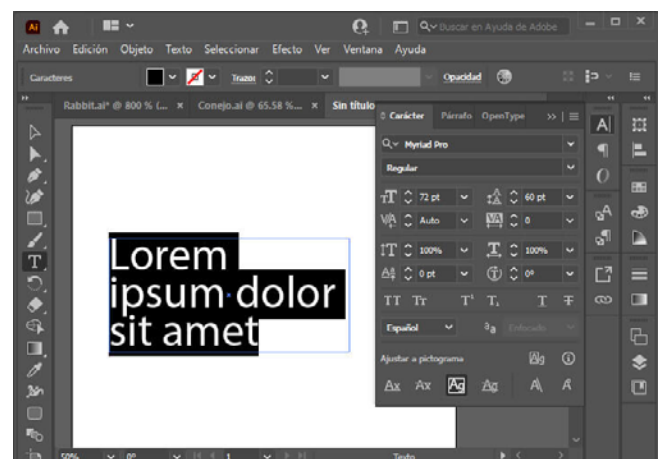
Ai
Buscar en Ayuda de Adobe
Archivo Edición Objeto Texto Seleccionar Efecto Ver Ventana Ayuda
Caracteres
Trazo:
Opacidad
Rabbit.ai* @ 800 % (... ×
Conejo.ai @ 65.58 %... ×
Sin título
Carácter Párrafo OpenType
Myriad Pro
Regular
72 pt
60 pt
Auto
0
100%
100%
0 pt
0°
TT Tr T¹ T₁ T Ŧ
Español
Enfocado
Ajustar a pictograma
Ax Ax Ag Ag A A
Lorem ipsum dolor sit amet
50%
0°
1
Texto